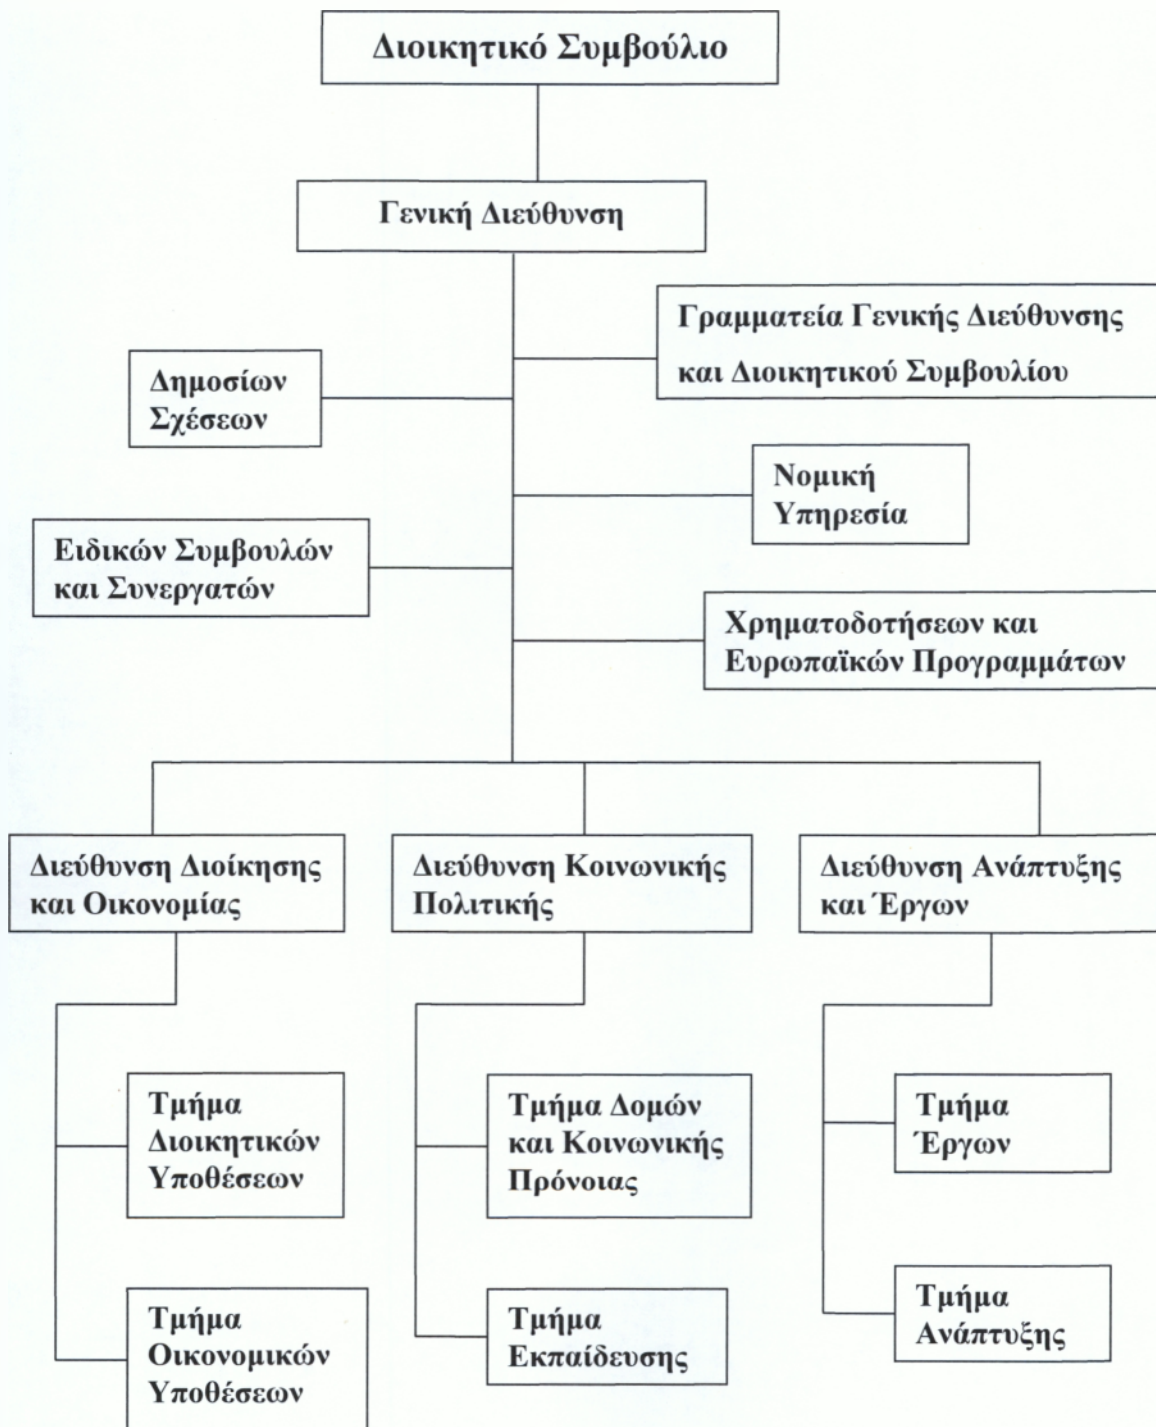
Διοικητικό Συμβούλιο

Γενική Διεύθυνση

Γραμματεία Γενικής Διεύθυνσης και Διοικητικού Συμβουλίου

Δημοσίων Σχέσεων

Νομική Υπηρεσία

Ειδικών Συμβουλών και Συνεργατών

Χρηματοδοτήσεων και Ευρωπαϊκών Προγραμμάτων

Διεύθυνση Διοίκησης και Οικονομίας

Διεύθυνση Κοινωνικής Πολιτικής

Διεύθυνση Ανάπτυξης και Έργων

Τμήμα Διοικητικών Υποθέσεων

Τμήμα Οικονομικών Υποθέσεων

Τμήμα Δομών και Κοινωνικής Πρόνοιας

Τμήμα Εκπαίδευσης

Τμήμα Έργων

Τμήμα Ανάπτυξης